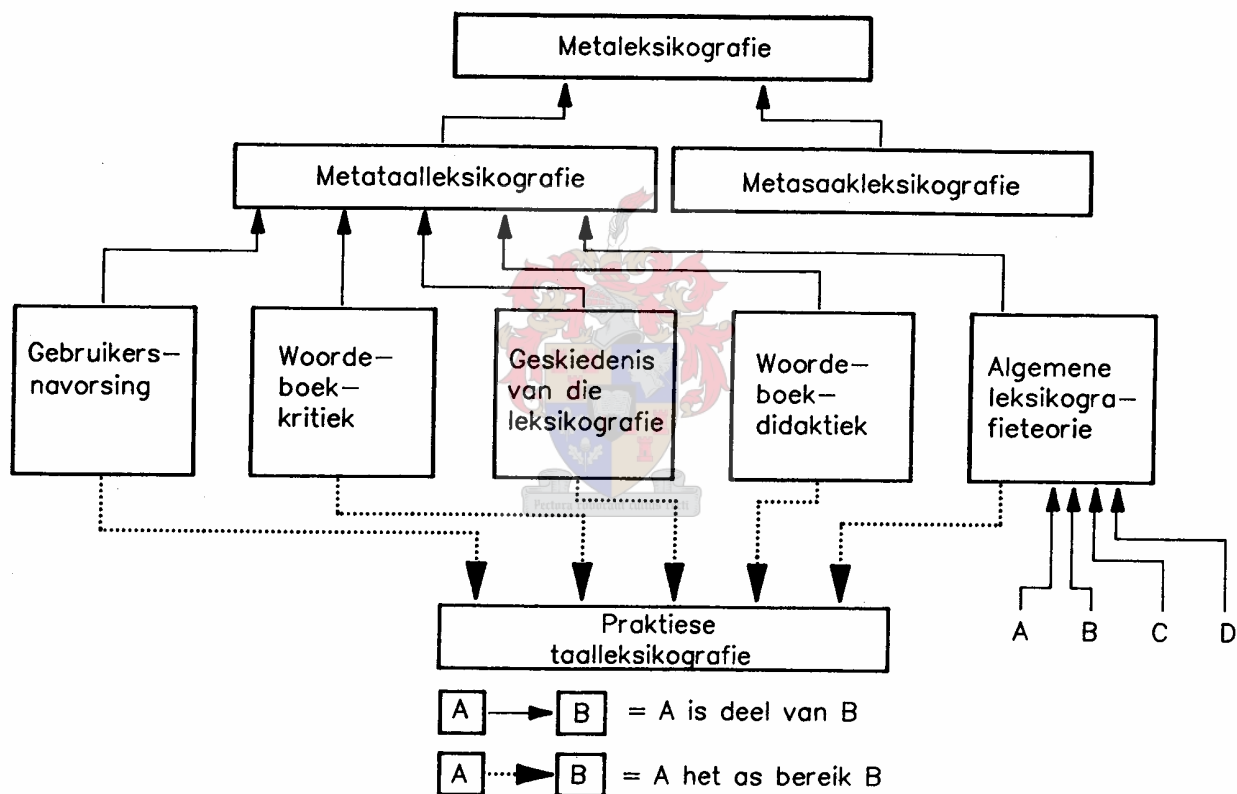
Metaleksikografie

Metataalleksikografie

Metasaakleksikografie

Gebruikersnavorsing

Woordeboekkritiek

Geskiedenis van die leksikografie

Woordeboekdidaktiek

Algemene leksikografieteorie

A B C D

Praktiese taalleksikografie

A → B = A is deel van B

A ⋯→ B = A het as bereik B